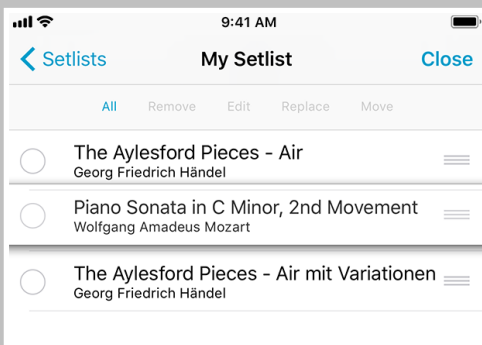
9:41 AM

Setlists
My Setlist
Close

All
Remove
Edit
Replace
Move

The Aylesford Pieces - Air
Georg Friedrich Händel

Piano Sonata in C Minor, 2nd Movement
Wolfgang Amadeus Mozart

The Aylesford Pieces - Air mit Variationen
Georg Friedrich Händel